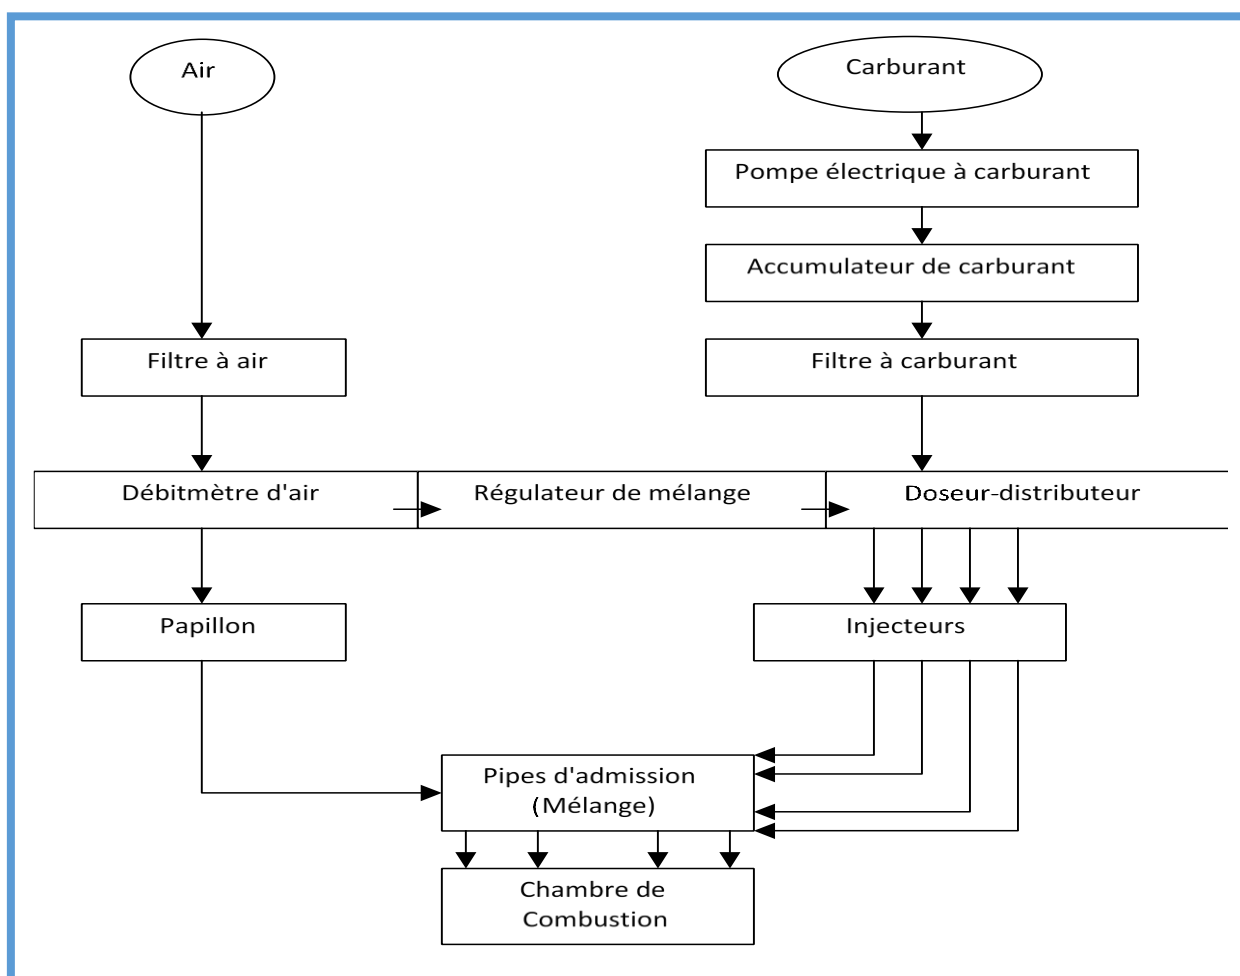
Air

Carburant

Pompe électrique à carburant

Accumulateur de carburant

Filtre à air

Filtre à carburant

Débitmètre d'air

Régulateur de mélange

Doseur-distributeur

Papillon

Injecteurs

Pipes d'admission (Mélange)

Chambre de Combustion